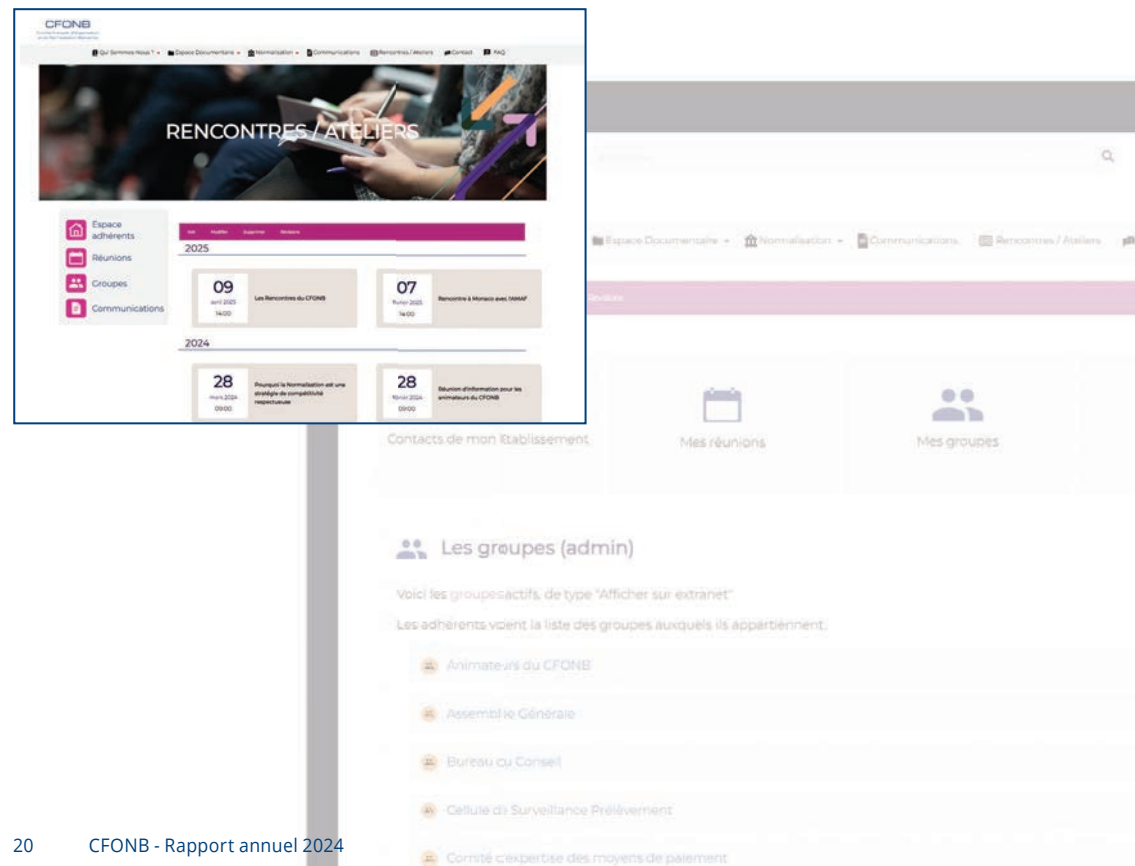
CFONB

Qui Sommes Nous ? Espace Documentaire Normalisation Communications Rencontres / Ateliers Contact FAQ

RENCONTRES / ATELIERS

Espace adhérents
Réunions
Groupes
Communications

Voir Modifier Supprimer Révisions

2025

09
avril 2025
14:00
Les Rencontres du CFONB

07
février 2025
14:00
Rencontre à Monaco avec l'AMAF

2024

28
mars 2024
09:00
Pourquoi la Normalisation est une stratégie de compétitivité respectueuse

28
février 2024
09:00
Réunion d'information pour les animateurs du CFONB

Espace Documentaire Normalisation Communications Rencontres / Ateliers

Révisions

Contacts de mon Etablissement
Mes réunions
Mes groupes

Les groupes (admin)

Voici les groupes actifs, de type "Afficher sur extranet"

Les adhérents voient la liste des groupes auxquels ils appartiennent.

Animateurs du CFONB
Assemblée Générale
Bureau du Conseil
Cellule de Surveillance Prélèvement
Comité d'expertise des moyens de paiement

20 CFONB - Rapport annuel 2024